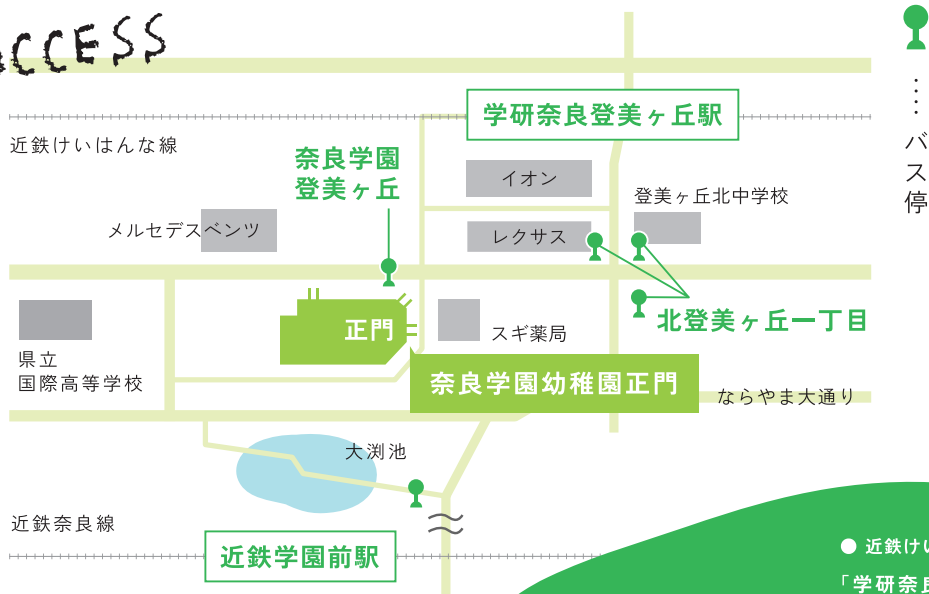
CCESS

学研奈良登美ヶ丘駅

近鉄けいはんな線

奈良学園
登美ヶ丘

イオン

登美ヶ丘北中学校

メルセデスベンツ

レクサス

正門

スギ薬局

北登美ヶ丘一丁目

県立
国際高等学校

奈良学園幼稚園正門

ならやま大通り

大渕池

近鉄奈良線

近鉄学園前駅

バス停

● 近鉄けい

「学研奈良